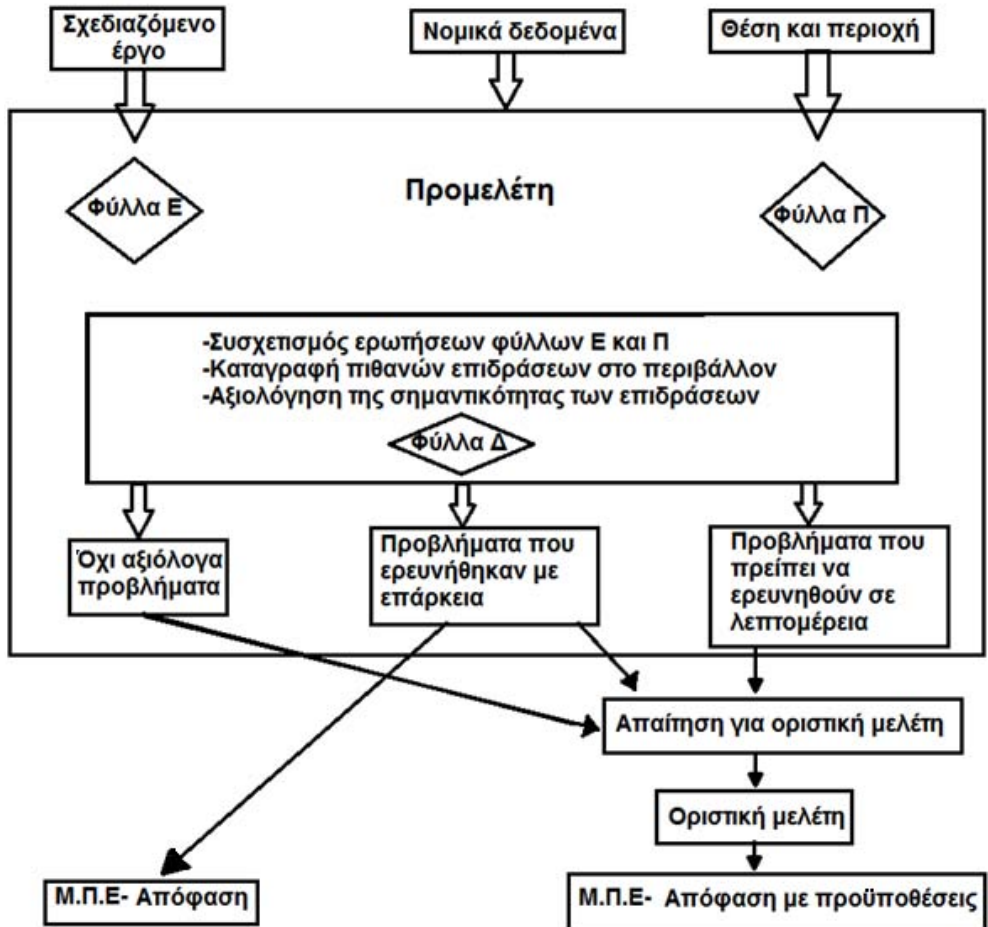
Σχεδιαζόμενο έργο

Νομικά δεδομένα

Θέση και περιοχή

Προμελέτη

Φύλλα Ε

Φύλλα Π

-Συσχετισμός ερωτήσεων φύλλων Ε και Π
-Καταγραφή πιθανών επιδράσεων στο περιβάλλον
-Αξιολόγηση της σημαντικότητας των επιδράσεων

Φύλλα Δ

Όχι αξιόλογα προβλήματα

Προβλήματα που ερευνήθηκαν με επάρκεια

Προβλήματα που πρέπει να ερευνηθούν σε λεπτομέρεια

Απαίτηση για οριστική μελέτη

Οριστική μελέτη

Μ.Π.Ε- Απόφαση

Μ.Π.Ε- Απόφαση με προϋποθέσεις